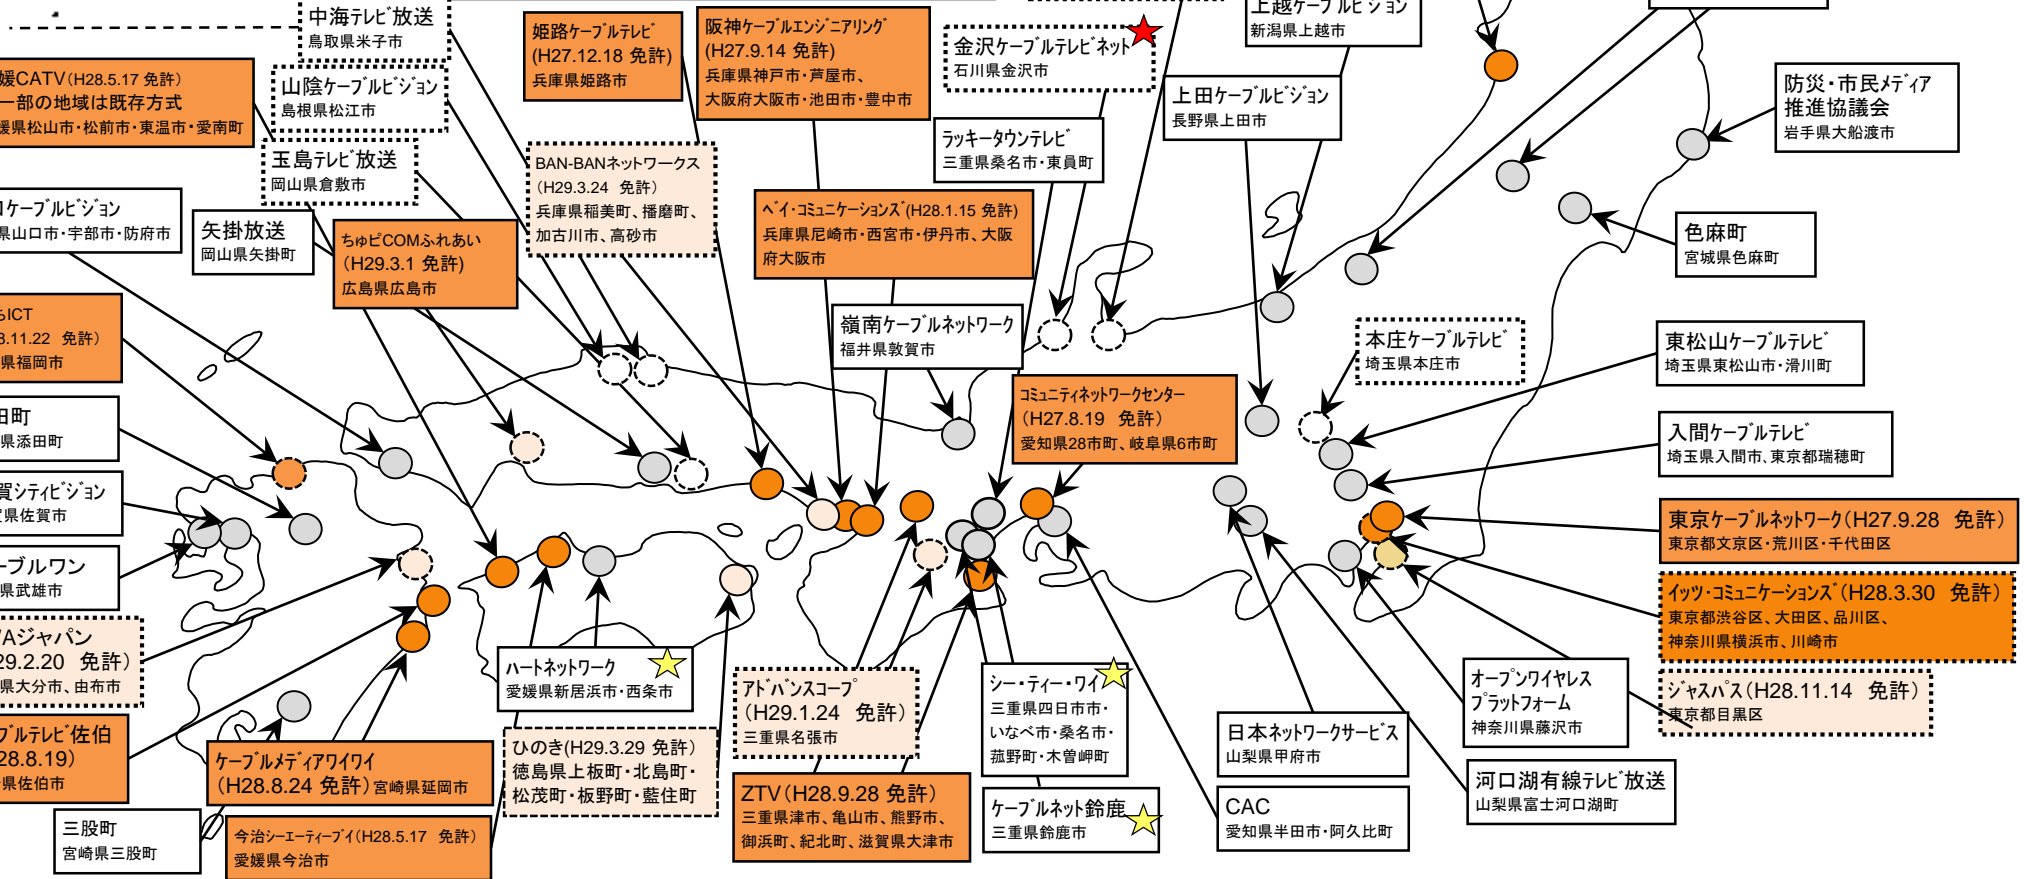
中海テレビ放送
鳥取県米子市

姫路ケーブルテレビ
(H27.12.18 免許)
兵庫県姫路市

阪神ケーブルエンジニアリング
(H27.9.14 免許)
兵庫県神戸市・芦屋市、
大阪府大阪市・池田市・豊中市

金沢ケーブルテレビネット
石川県金沢市

上越ケーブルビジョン
新潟県上越市

媛CATV(H28.5.17 免許)
一部の地域は既存方式
媛県松山市・松前市・東温市・愛南町

山陰ケーブルビジョン
島根県松江市

上田ケーブルビジョン
長野県上田市

防災・市民メディア
推進協議会
岩手県大船渡市

玉島テレビ放送
岡山県倉敷市

ラッキータウンテレビ
三重県桑名市・東員町

BAN-BANネットワークス
(H29.3.24 免許)
兵庫県稲美町、播磨町、
加古川市、高砂市

ケーブルビジョン
県山口市・宇部市・防府市

矢掛放送
岡山県矢掛町

ちゅピCOMふれあい
(H29.3.1 免許)
広島県広島市

ベイ・コミュニケーションズ(H28.1.15 免許)
兵庫県尼崎市・西宮市・伊丹市、大阪府大阪市

色麻町
宮城県色麻町

ICT
3.11.22 免許)
県福岡市

嶺南ケーブルネットワーク
福井県敦賀市

本庄ケーブルテレビ
埼玉県本庄市

東松山ケーブルテレビ
埼玉県東松山市・滑川町

田町
県添田町

コミュニティネットワークセンター
(H27.8.19 免許)
愛知県28市町、岐阜県6市町

入間ケーブルテレビ
埼玉県入間市、東京都瑞穂町

賀シティビジョン
県佐賀市

東京ケーブルネットワーク(H27.9.28 免許)
東京都文京区・荒川区・千代田区

ーブルワン
県武雄市

イッツ・コミュニケーションズ(H28.3.30 免許)
東京都渋谷区、大田区、品川区、
神奈川県横浜市、川崎市

Aジャパン
29.2.20 免許)
県大分市、由布市

ハートネットワーク
愛媛県新居浜市・西条市

アドバンスコープ
(H29.1.24 免許)
三重県名張市

シー・ティー・ワイ
三重県四日市市・
いなべ市・桑名市・
菰野町・木曽岬町

オープンワイヤレス
プラットフォーム
神奈川県藤沢市

ジャスパス(H28.11.14 免許)
東京都目黒区

ブルテレビ佐伯
28.8.19)
県佐伯市

ケーブルメディアワイワイ
(H28.8.24 免許)宮崎県延岡市

ひのき(H29.3.29 免許)
徳島県上板町・北島町・
松茂町・板野町・藍住町

日本ネットワークサービス
山梨県甲府市

河口湖有線テレビ放送
山梨県富士河口湖町

三股町
宮崎県三股町

今治シーエーティーブイ(H28.5.17 免許)
愛媛県今治市

ZTV(H28.9.28 免許)
三重県津市、亀山市、熊野市、
御浜町、紀北町、滋賀県大津市

ケーブルネット鈴鹿
三重県鈴鹿市

CAC
愛知県半田市・阿久比町